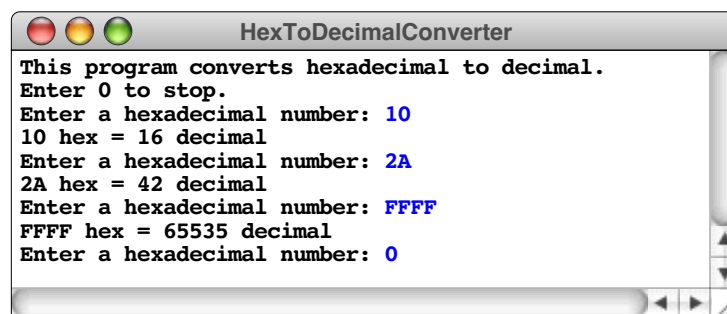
HexToDecimalConverter

This program converts hexadecimal to decimal.
Enter 0 to stop.
Enter a hexadecimal number: 10
10 hex = 16 decimal
Enter a hexadecimal number: 2A
2A hex = 42 decimal
Enter a hexadecimal number: FFFF
FFFF hex = 65535 decimal
Enter a hexadecimal number: 0